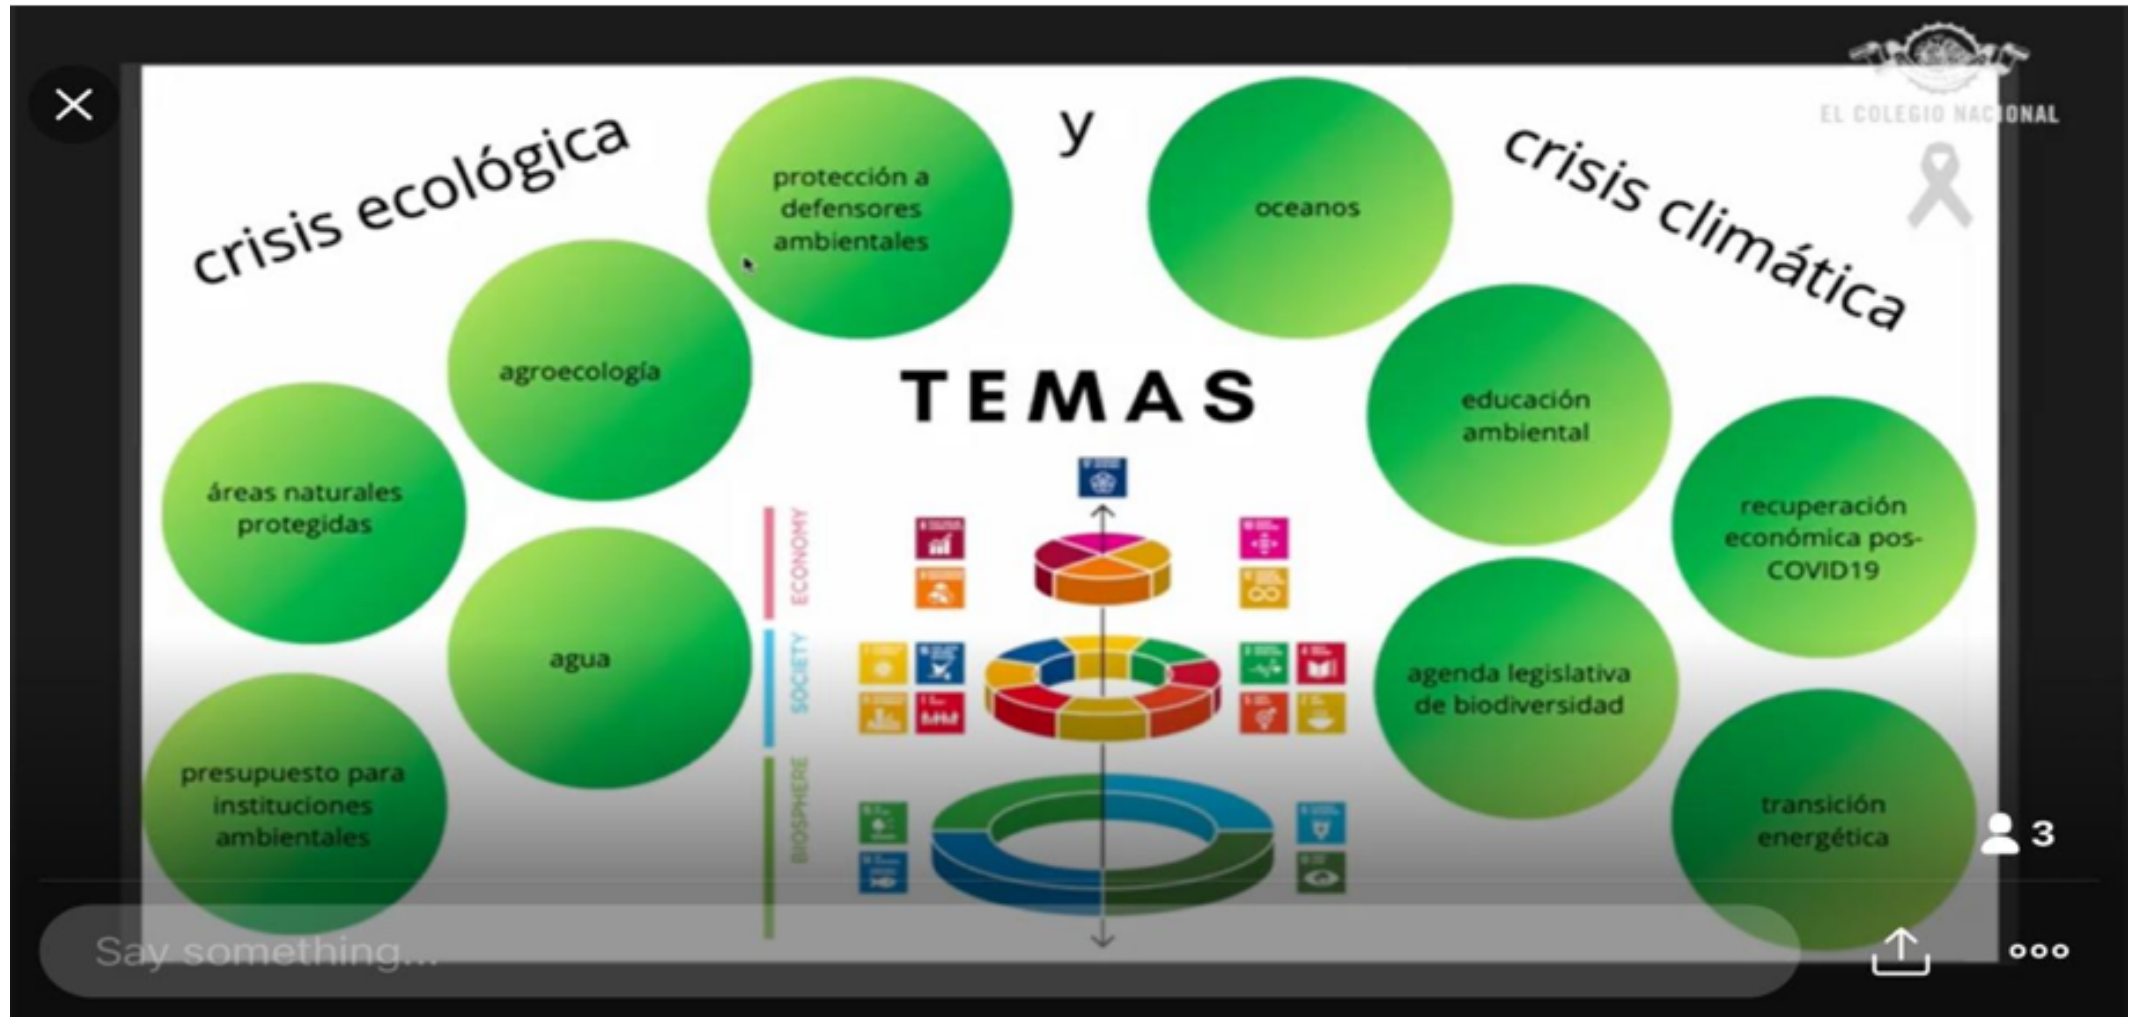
EL COLEGIO NACIONAL

crisis ecológica

y

crisis climática

protección a defensores ambientales

oceanos

agroecología

TEMAS

educación ambiental

áreas naturales protegidas

recuperación económica pos-COVID19

agua

agenda legislativa de biodiversidad

presupuesto para instituciones ambientales

transición energética

ECONOMY

SOCIETY

BIOSPHERE

3

Say something...